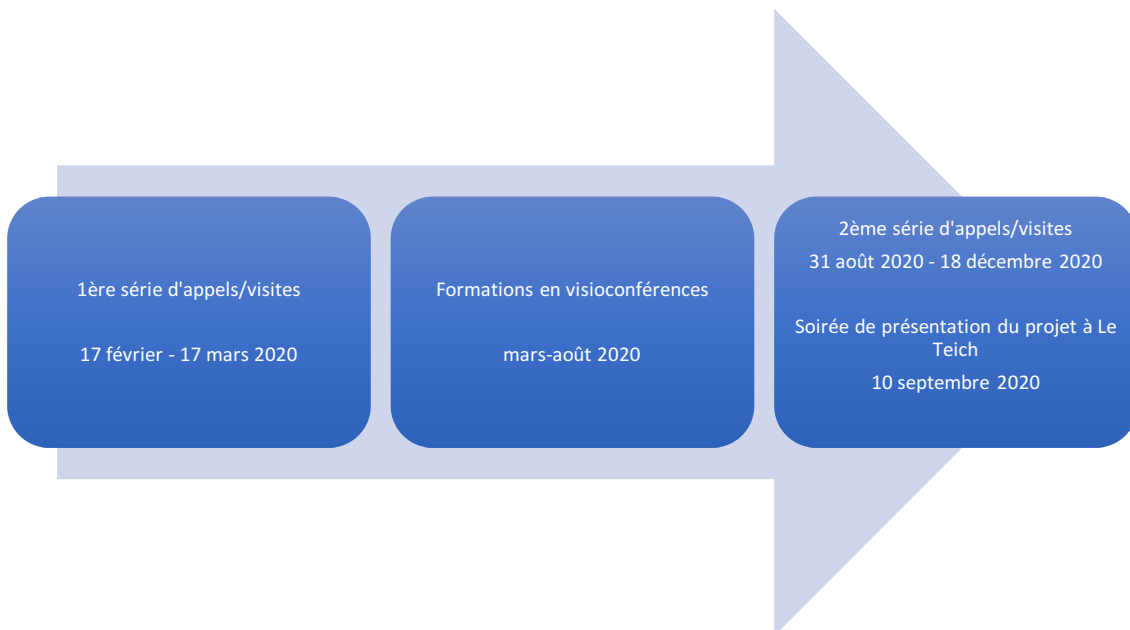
1ère série d'appels/visites

17 février - 17 mars 2020

Formations en visioconférences

mars-août 2020

2ème série d'appels/visites
31 août 2020 - 18 décembre 2020

Soirée de présentation du projet à Le Teich
10 septembre 2020